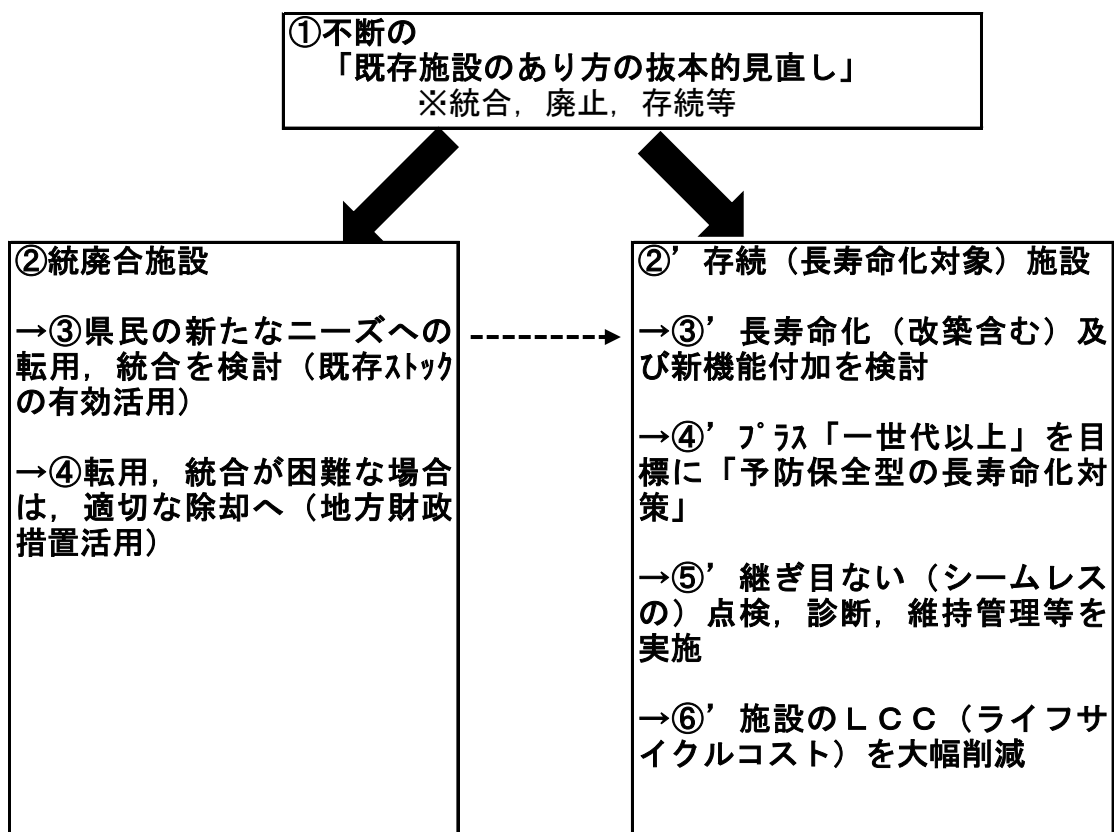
①不断の
「既存施設のあり方の抜本的見直し」
※統合，廃止，存続等

②統廃合施設

→③県民の新たなニーズへの転用，統合を検討（既存ｽﾄｯｸの有効活用）

→④転用，統合が困難な場合は，適切な除却へ（地方財政措置活用）

②’存続（長寿命化対象）施設

→③’長寿命化（改築含む）及び新機能付加を検討

→④’ﾌﾟﾗｽ「一世代以上」を目標に「予防保全型の長寿命化対策」

→⑤’継ぎ目ない（シームレスの）点検，診断，維持管理等を実施

→⑥’施設のＬＣＣ（ライフサイクルコスト）を大幅削減